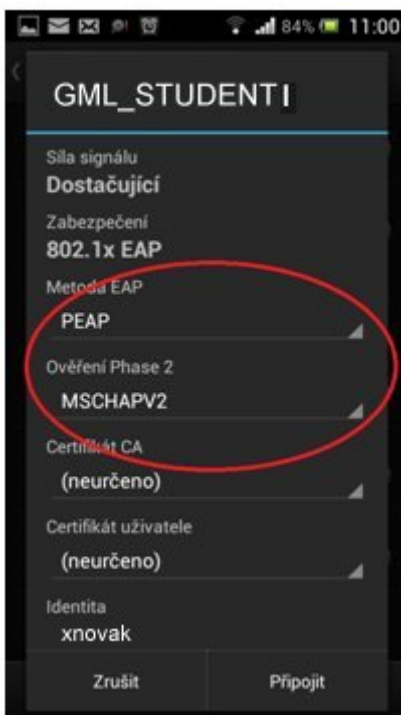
84% 11:00

GML_STUDENT

Síla signálu
Dostačující

Zabezpečení
802.1x EAP

Metoda EAP
PEAP

Ověření Phase 2
MSCHAPV2

Certifikát CA
(neurčeno)

Certifikát uživatele
(neurčeno)

Identita
xnovak

Zrušit

Připojit